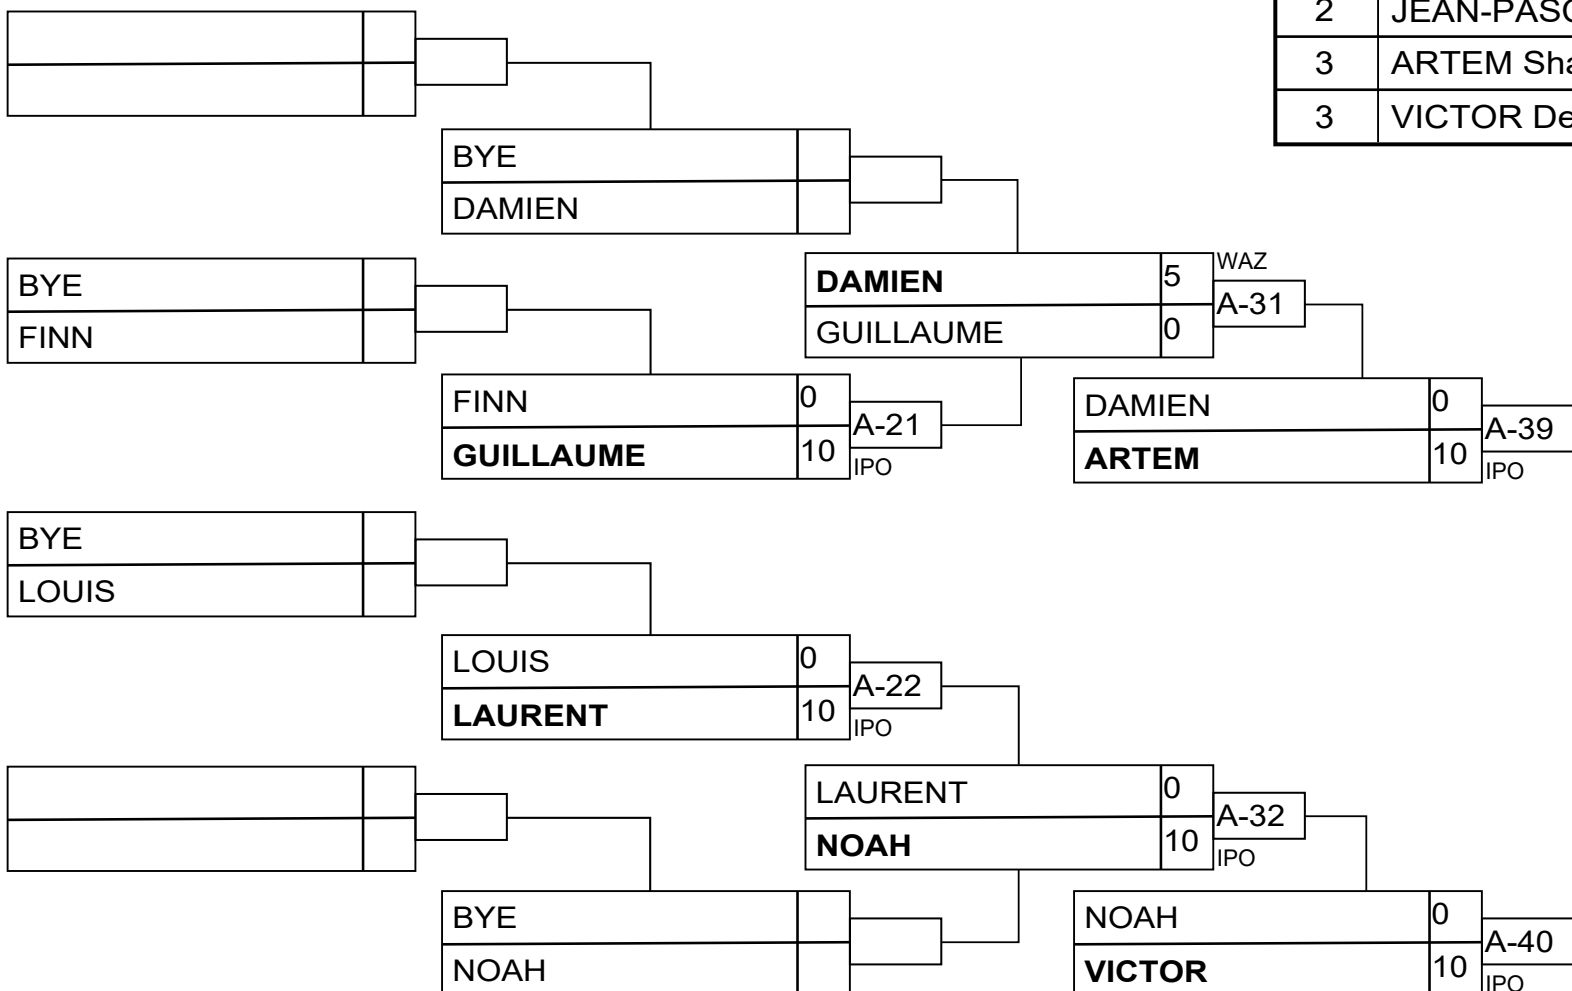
| 2 | JEAN-PASC |
|---|---|
| 3 | ARTEM Sha |
| 3 | VICTOR De |

BYE
DAMIEN

BYE
FINN

DAMIEN 5
GUILLAUME 0
WAZ
A-31

FINN 0
GUILLAUME 10
A-21
IPO

DAMIEN 0
ARTEM 10
A-39
IPO

BYE
LOUIS

LOUIS 0
LAURENT 10
A-22
IPO

LAURENT 0
NOAH 10
A-32
IPO

BYE
NOAH

NOAH 0
VICTOR 10
A-40
IPO